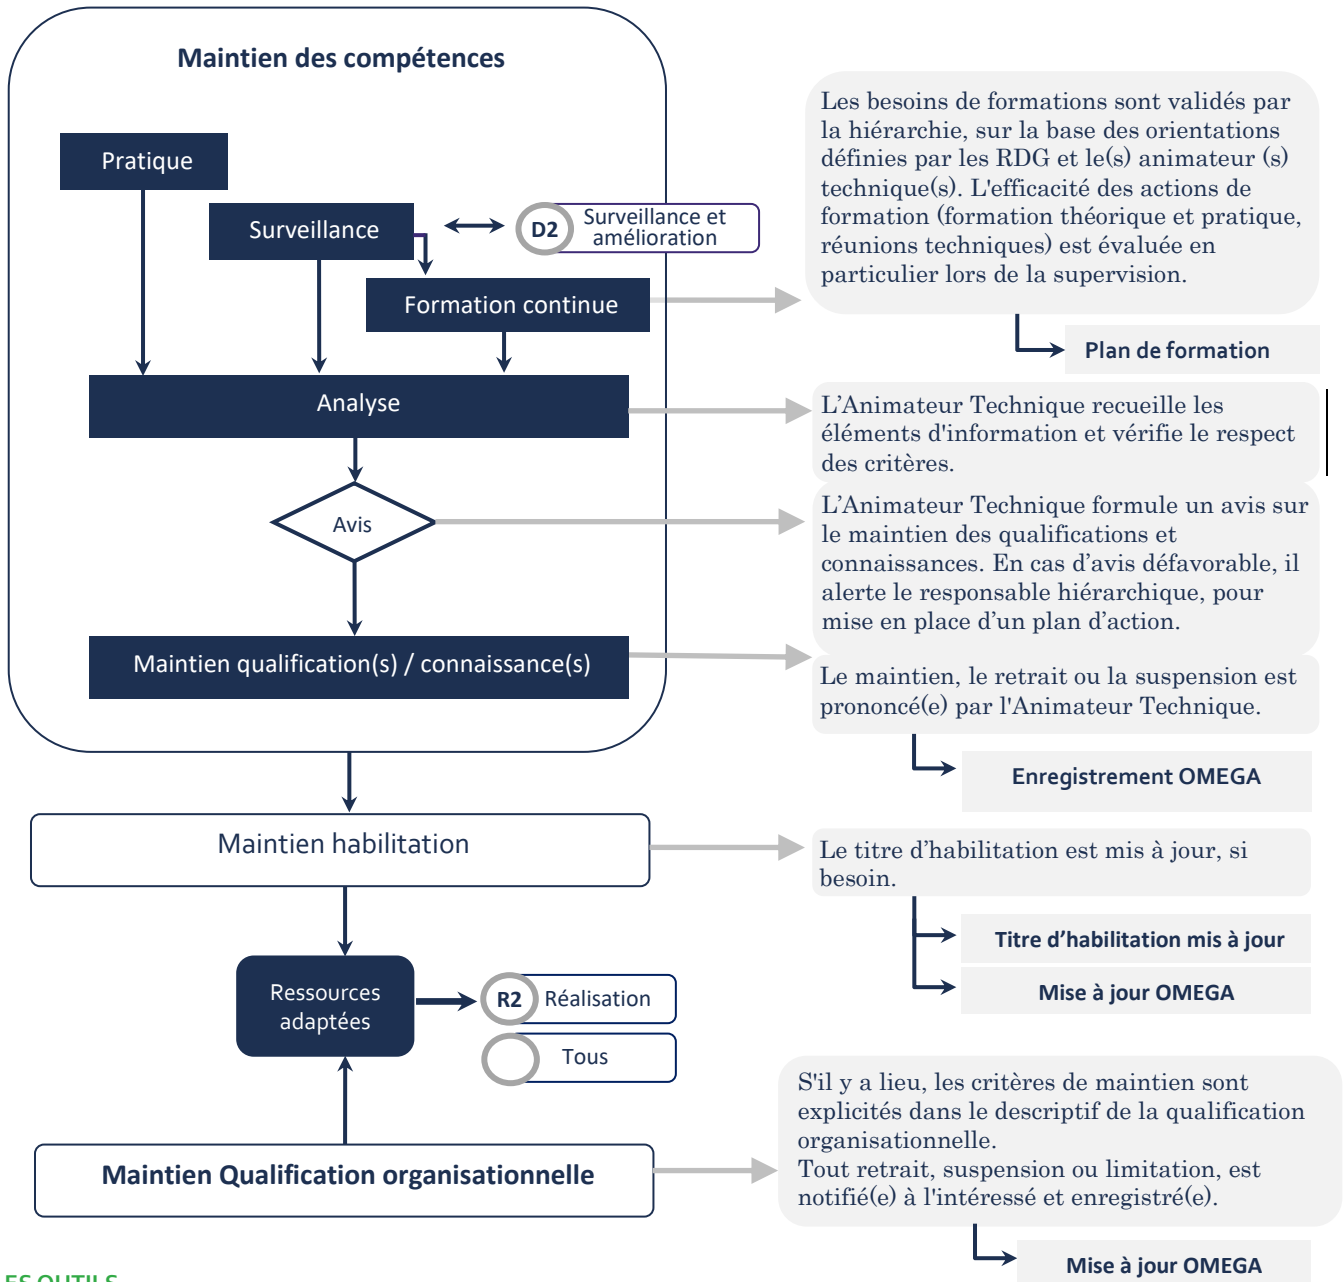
Maintien des compétences

Pratique

Surveillance

D2 Surveillance et amélioration

Formation continue

Les besoins de formations sont validés par la hiérarchie, sur la base des orientations définies par les RDG et le(s) animateur (s) technique(s). L'efficacité des actions de formation (formation théorique et pratique, réunions techniques) est évaluée en particulier lors de la supervision.

Plan de formation

Analyse

L'Animateur Technique recueille les éléments d'information et vérifie le respect des critères.

Avis

L'Animateur Technique formule un avis sur le maintien des qualifications et connaissances. En cas d'avis défavorable, il alerte le responsable hiérarchique, pour mise en place d'un plan d'action.

Maintien qualification(s) / connaissance(s)

Le maintien, le retrait ou la suspension est prononcé(e) par l'Animateur Technique.

Enregistrement OMEGA

Maintien habilitation

Le titre d'habilitation est mis à jour, si besoin.

Titre d'habilitation mis à jour

Mise à jour OMEGA

Ressources adaptées

R2 Réalisation

Tous

Maintien Qualification organisationnelle

S'il y a lieu, les critères de maintien sont explicités dans le descriptif de la qualification organisationnelle.
Tout retrait, suspension ou limitation, est notifié(e) à l'intéressé et enregistré(e).

Mise à jour OMEGA

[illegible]ES OUTILS